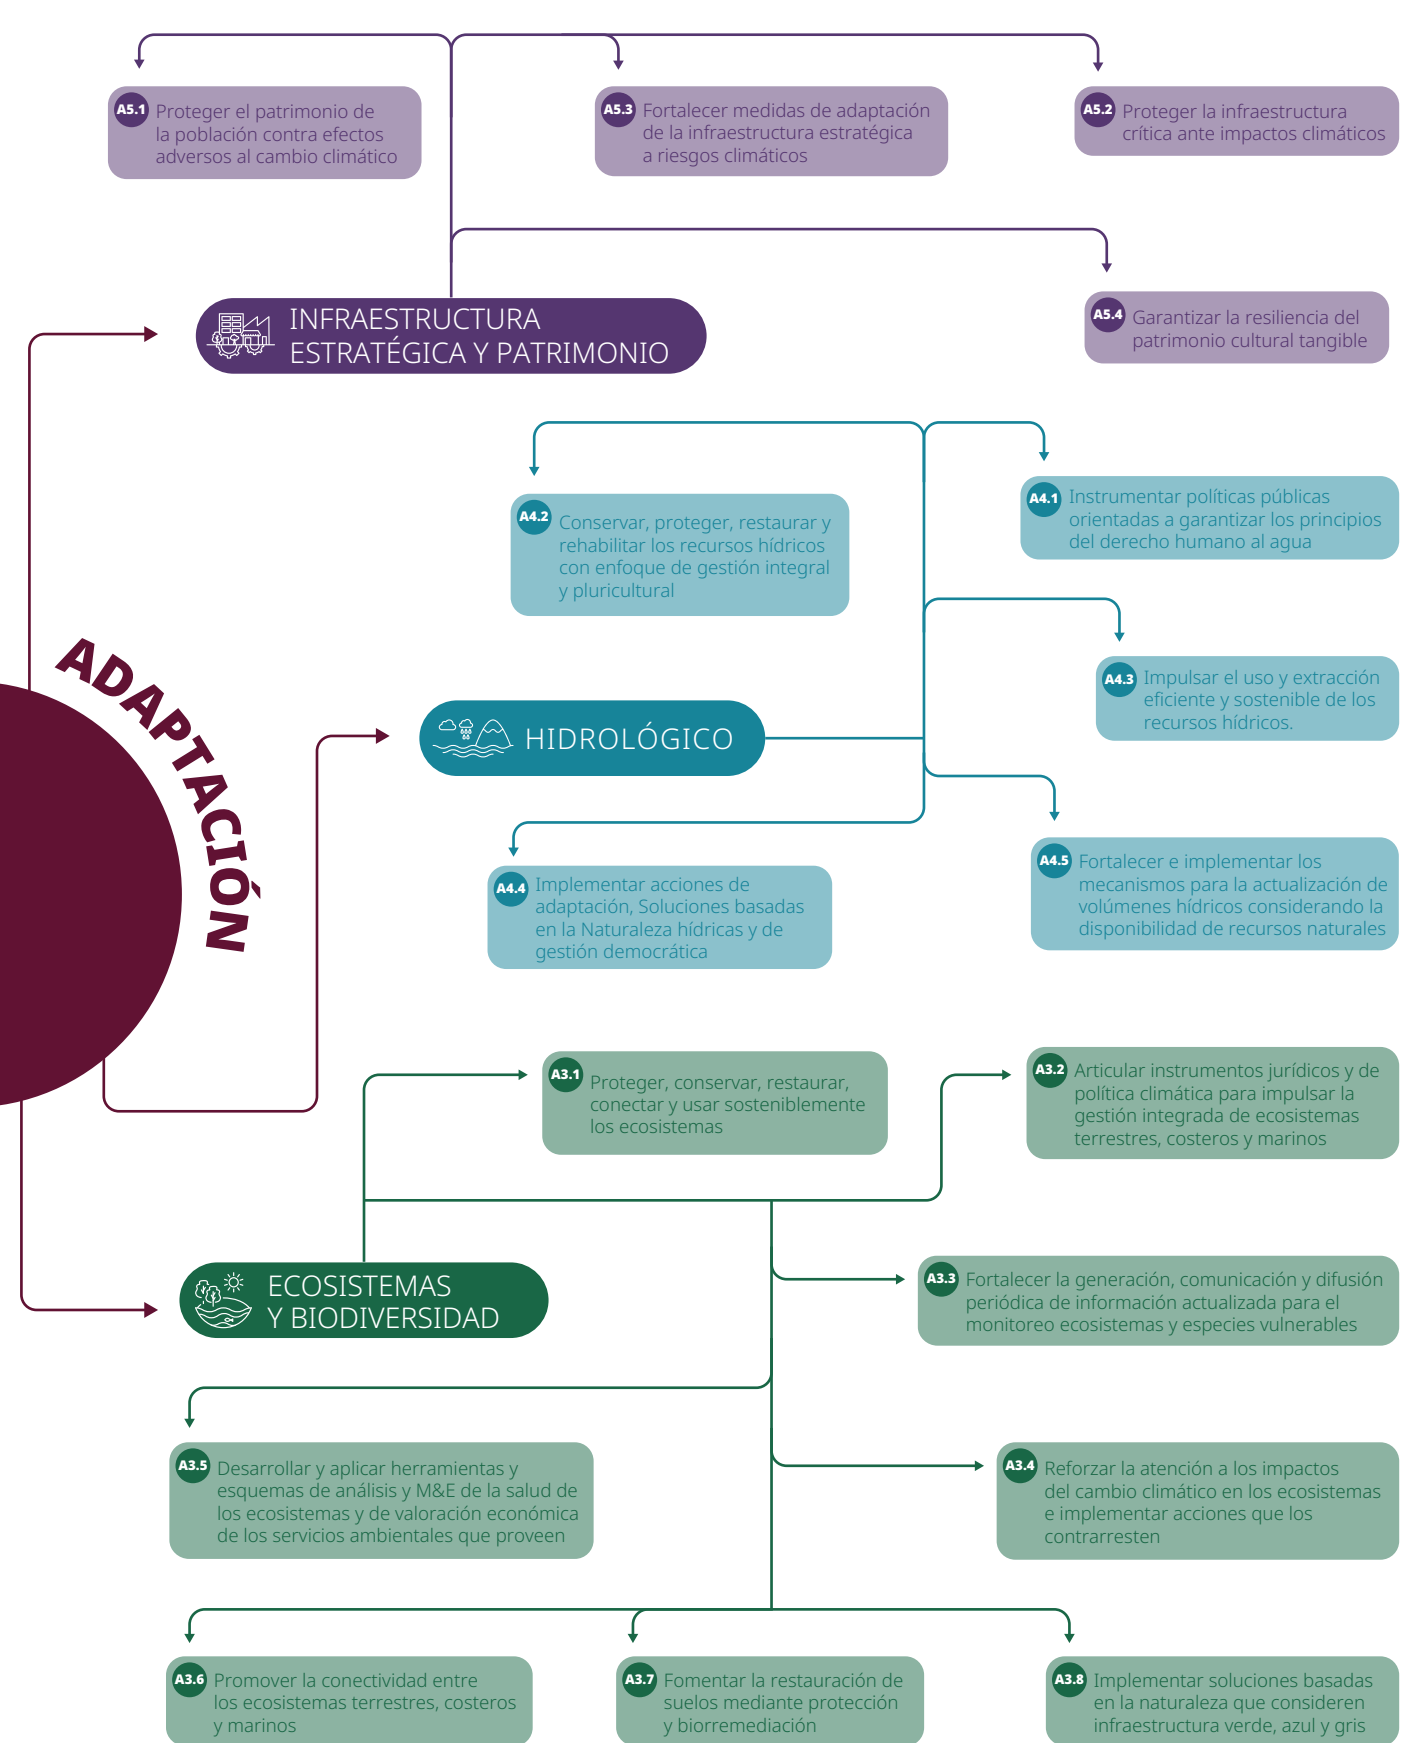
A5.1 Proteger el patrimonio de la población contra efectos adversos al cambio climático

A5.3 Fortalecer medidas de adaptación de la infraestructura estratégica a riesgos climáticos

A5.2 Proteger la infraestructura crítica ante impactos climáticos

INFRAESTRUCTURA ESTRATÉGICA Y PATRIMONIO

A5.4 Garantizar la resiliencia del patrimonio cultural tangible

A4.2 Conservar, proteger, restaurar y rehabilitar los recursos hídricos con enfoque de gestión integral y pluricultural

A4.1 Instrumentar políticas públicas orientadas a garantizar los principios del derecho humano al agua

ADAPTACIÓN

A4.3 Impulsar el uso y extracción eficiente y sostenible de los recursos hídricos.

HIDROLÓGICO

A4.4 Implementar acciones de adaptación, Soluciones basadas en la Naturaleza hídricas y de gestión democrática

A4.5 Fortalecer e implementar los mecanismos para la actualización de volúmenes hídricos considerando la disponibilidad de recursos naturales

A3.1 Proteger, conservar, restaurar, conectar y usar sosteniblemente los ecosistemas

A3.2 Articular instrumentos jurídicos y de política climática para impulsar la gestión integrada de ecosistemas terrestres, costeros y marinos

ECOSISTEMAS Y BIODIVERSIDAD

A3.3 Fortalecer la generación, comunicación y difusión periódica de información actualizada para el monitoreo ecosistemas y especies vulnerables

A3.5 Desarrollar y aplicar herramientas y esquemas de análisis y M&E de la salud de los ecosistemas y de valoración económica de los servicios ambientales que proveen

A3.4 Reforzar la atención a los impactos del cambio climático en los ecosistemas e implementar acciones que los contrarresten

A3.6 Promover la conectividad entre los ecosistemas terrestres, costeros y marinos

A3.7 Fomentar la restauración de suelos mediante protección y biorremediación

A3.8 Implementar soluciones basadas en la naturaleza que consideren infraestructura verde, azul y gris